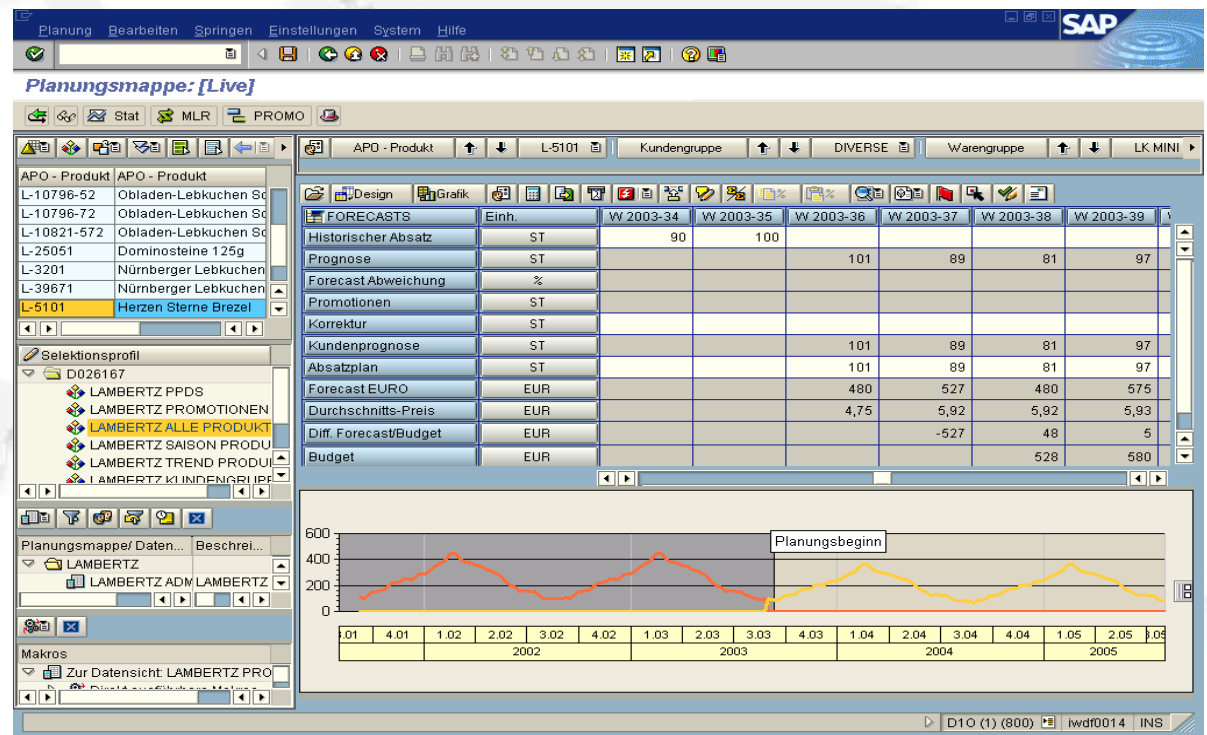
Planung Bearbeiten Springen Einstellungen System Hilfe

SAP

Planungsmappe: [Live]

Stat MLR PROMO

| APO - Produkt | APO - Produkt |
|---|---|
| L-10796-52 | Obladen-Lebkuchen Sc |
| L-10796-72 | Obladen-Lebkuchen Sc |
| L-10821-572 | Obladen-Lebkuchen Sc |
| L-25051 | Dominosteine 125g |
| L-3201 | Nürnberger Lebkuchen |
| L-39671 | Nürnberger Lebkuchen |
| L-5101 | Herzen Sterne Brezel |

Selektionsprofil
D026167
LAMBERTZ PPDS
LAMBERTZ PROMOTIONEN
LAMBERTZ ALLE PRODUKT
LAMBERTZ SAISON PRODU
LAMBERTZ TREND PRODUK
LAMBERTZ KUNDENGRUPP

| Planungsmappe/ Daten... | Beschrei... |
|---|---|
| LAMBERTZ | |
| LAMBERTZ ADM | LAMBERTZ |

Makros
Zur Datensicht: LAMBERTZ PRO
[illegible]

APO - Produkt | L-5101 | Kundengruppe | DIVERSE | Warengruppe | LK MINI

Design | Grafik

| FORECASTS | Einh. | W 2003-34 | W 2003-35 | W 2003-36 | W 2003-37 | W 2003-38 | W 2003-39 |
|---|---|---|---|---|---|---|---|
| Historischer Absatz | ST | 90 | 100 | | | | |
| Prognose | ST | | | 101 | 89 | 81 | 97 |
| Forecast Abweichung | % | | | | | | |
| Promotionen | ST | | | | | | |
| Korrektur | ST | | | | | | |
| Kundenprognose | ST | | | 101 | 89 | 81 | 97 |
| Absatzplan | ST | | | 101 | 89 | 81 | 97 |
| Forecast EURO | EUR | | | 480 | 527 | 480 | 575 |
| Durchschnitts-Preis | EUR | | | 4,75 | 5,92 | 5,92 | 5,93 |
| Diff. Forecast/Budget | EUR | | | | -527 | 48 | 5 |
| Budget | EUR | | | | | 528 | 580 |

600
400
200
0
Planungsbeginn

.01 | 4.01 | 1.02 | 2.02 | 3.02 | 4.02 | 1.03 | 2.03 | 3.03 | 4.03 | 1.04 | 2.04 | 3.04 | 4.04 | 1.05 | 2.05 | 3.05
2002 | 2003 | 2004 | 2005

D1O (1) (800) | iwdf0014 | INS